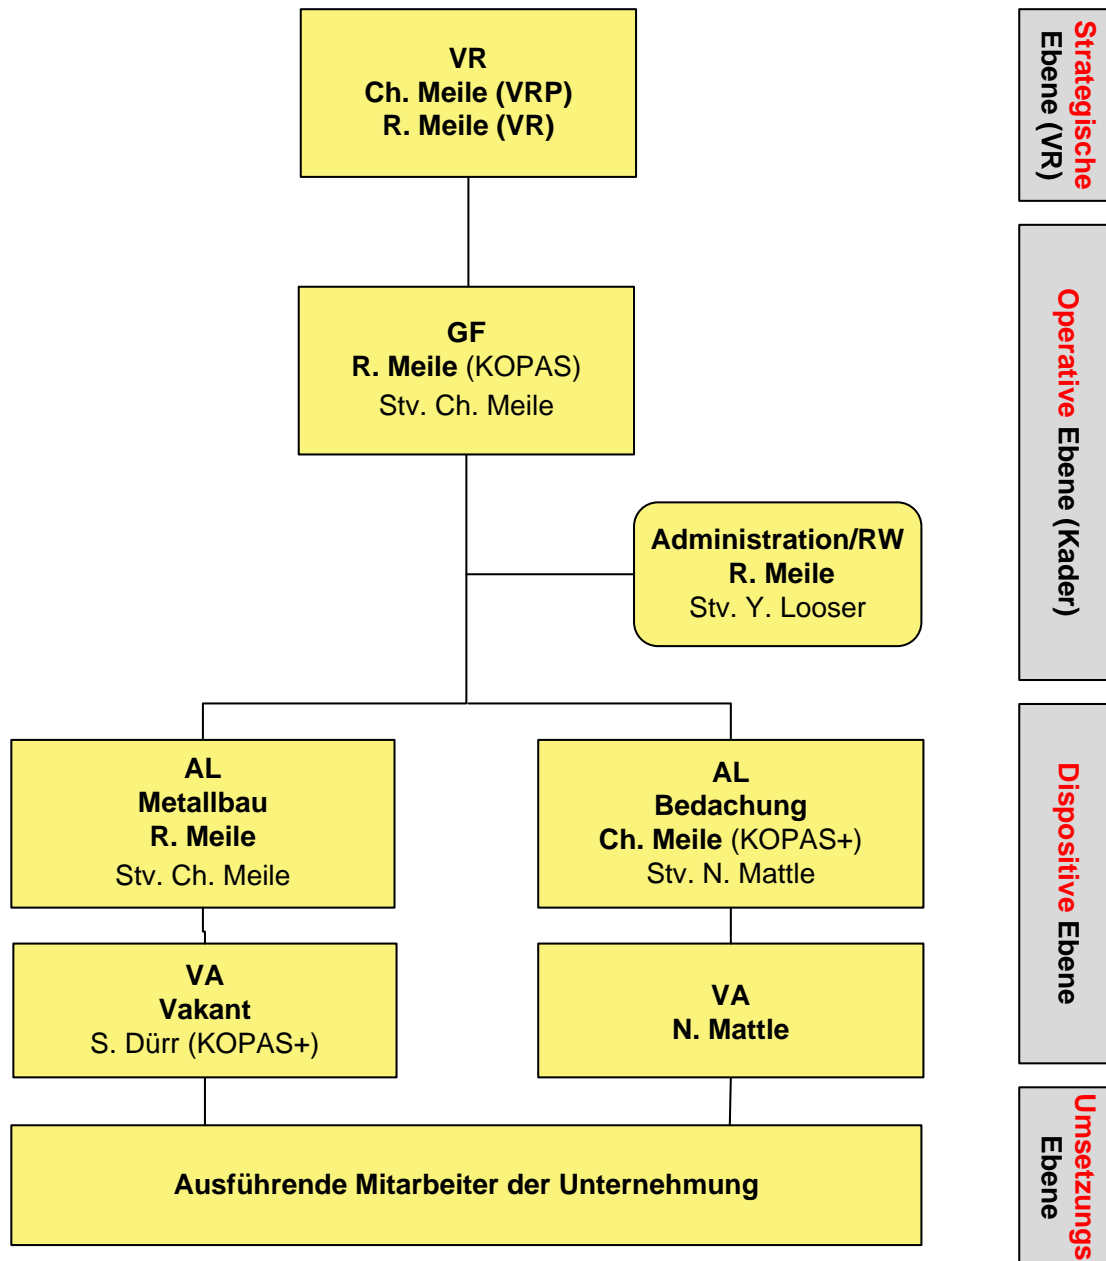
VR
Ch. Meile (VRP)
R. Meile (VR)

GF
R. Meile (KOPAS)
Stv. Ch. Meile

Administration/RW
R. Meile
Stv. Y. Looser

AL
Metallbau
R. Meile
Stv. Ch. Meile

AL
Bedachung
Ch. Meile (KOPAS+)
Stv. N. Mattle

VA
Vakant
S. Dürr (KOPAS+)

VA
N. Mattle

Ausführende Mitarbeiter der Unternehmung

Strategische Ebene (VR)

Operative Ebene (Kader)

Dispositive Ebene

Umsetzungs Ebene